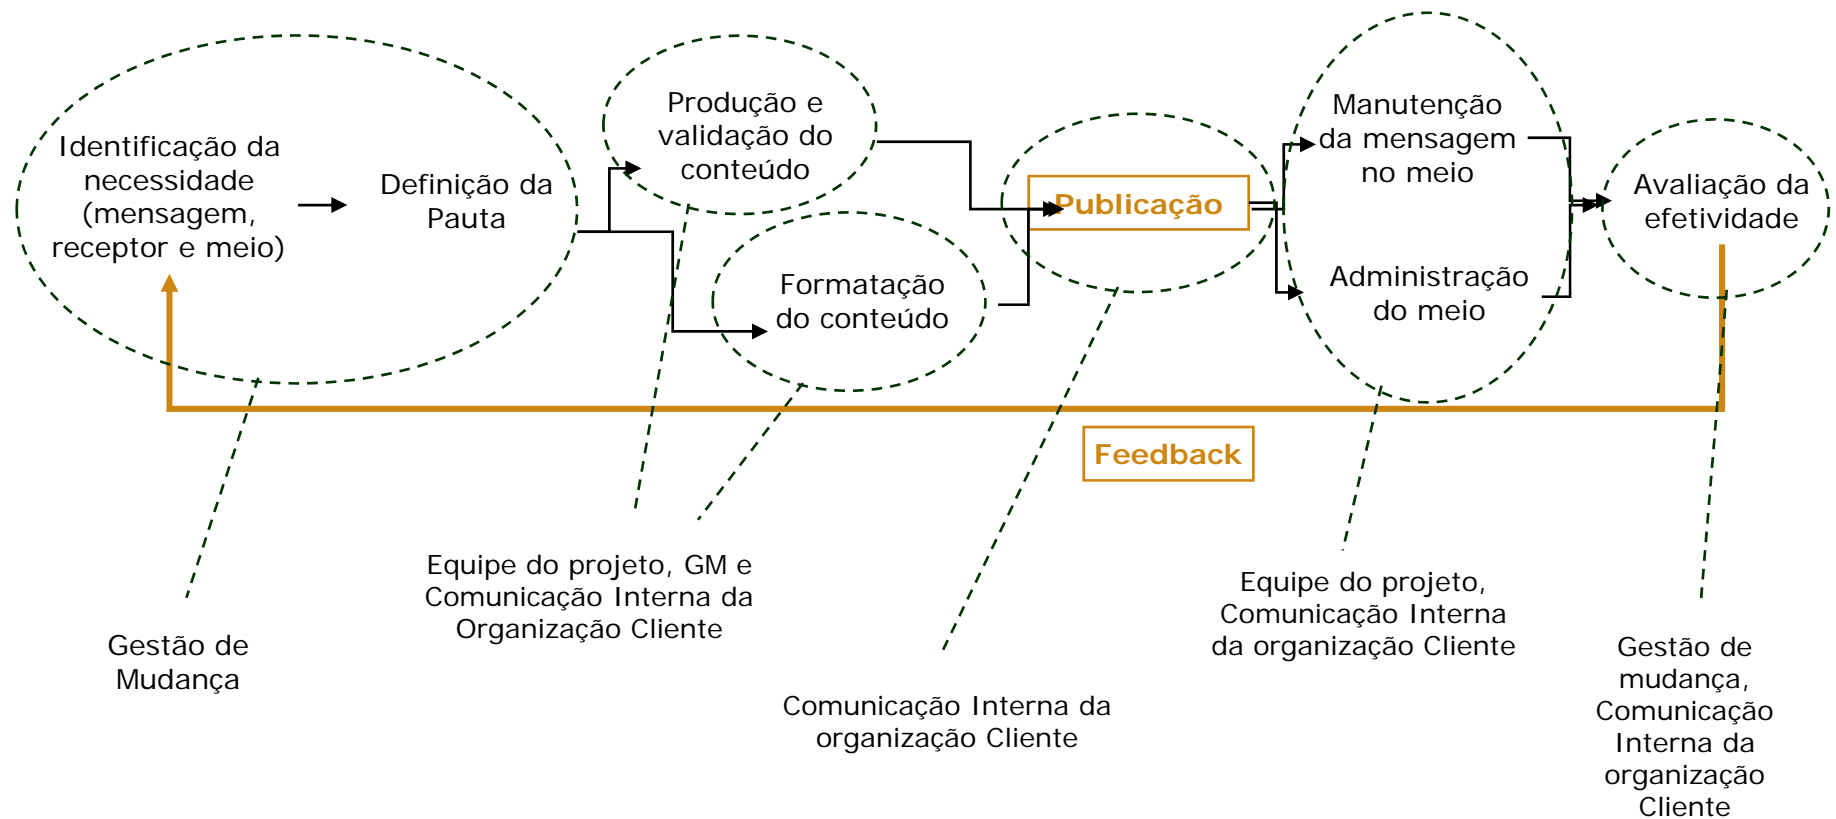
Identificação da necessidade (mensagem, receptor e meio)

Definição da Pauta

Produção e validação do conteúdo

Formatação do conteúdo

Publicação

Manutenção da mensagem no meio

Administração do meio

Avaliação da efetividade

Feedback

Gestão de Mudança

Equipe do projeto, GM e Comunicação Interna da Organização Cliente

Comunicação Interna da organização Cliente

Equipe do projeto, Comunicação Interna da organização Cliente

Gestão de mudança, Comunicação Interna da organização Cliente